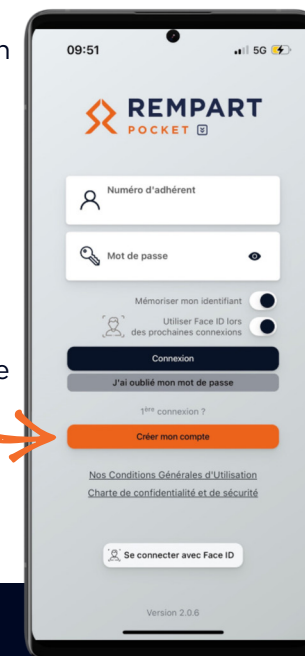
n

e

09:51

5G

REMPART
POCKET

Numéro d'adhérent

Mot de passe

Mémoriser mon identifiant

Utiliser Face ID lors des prochaines connexions

Connexion

J'ai oublié mon mot de passe

1$^{ère}$ connexion ?

Créer mon compte

Nos Conditions Générales d'Utilisation

Charte de confidentialité et de sécurité

Se connecter avec Face ID

Version 2.0.6